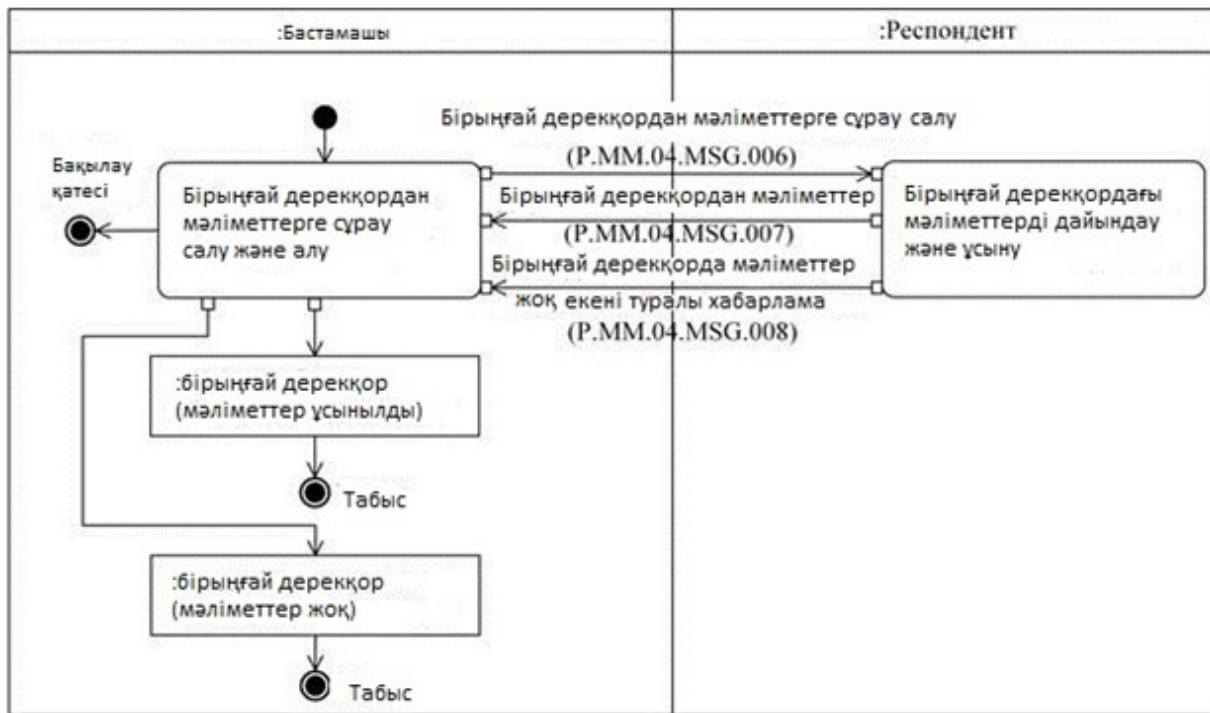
:Бастамашы

:Респондент

Бірыңғай дерекқордан мәліметтерге сұрау салу

(P.MM.04.MSG.006)

Бақылау қатесі

Бірыңғай дерекқордан мәліметтерге сұрау салу және алу

Бірыңғай дерекқордан мәліметтер

(P.MM.04.MSG.007)

Бірыңғай дерекқордағы мәліметтерді дайындау және ұсыну

Бірыңғай дерекқорда мәліметтер жоқ екені туралы хабарлама

(P.MM.04.MSG.008)

:бірыңғай дерекқор (мәліметтер ұсынылды)

Табыс

:бірыңғай дерекқор (мәліметтер жоқ)

Табыс